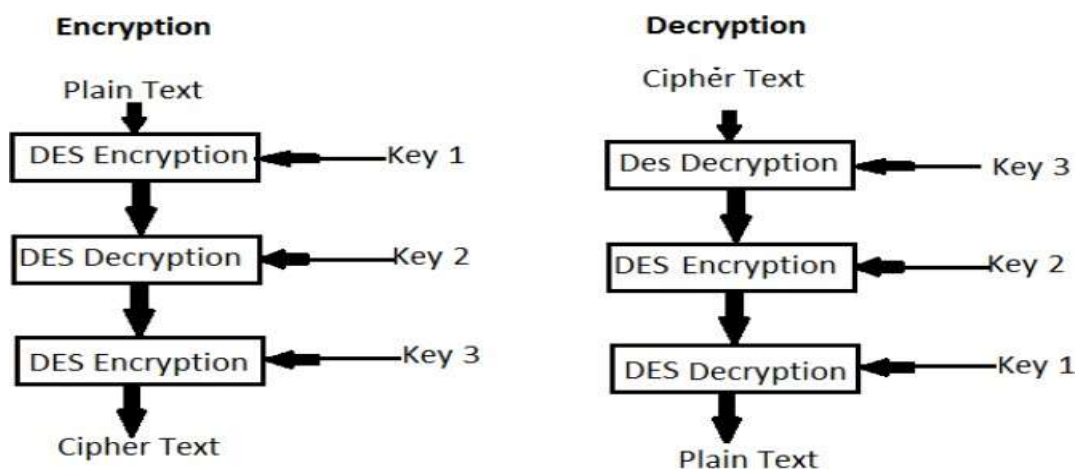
Encryption

Plain Text

DES Encryption

Key 1

DES Decryption

Key 2

DES Encryption

Key 3

Cipher Text

Decryption

Cipher Text

Des Decryption

Key 3

DES Encryption

Key 2

DES Decryption

Key 1

Plain Text